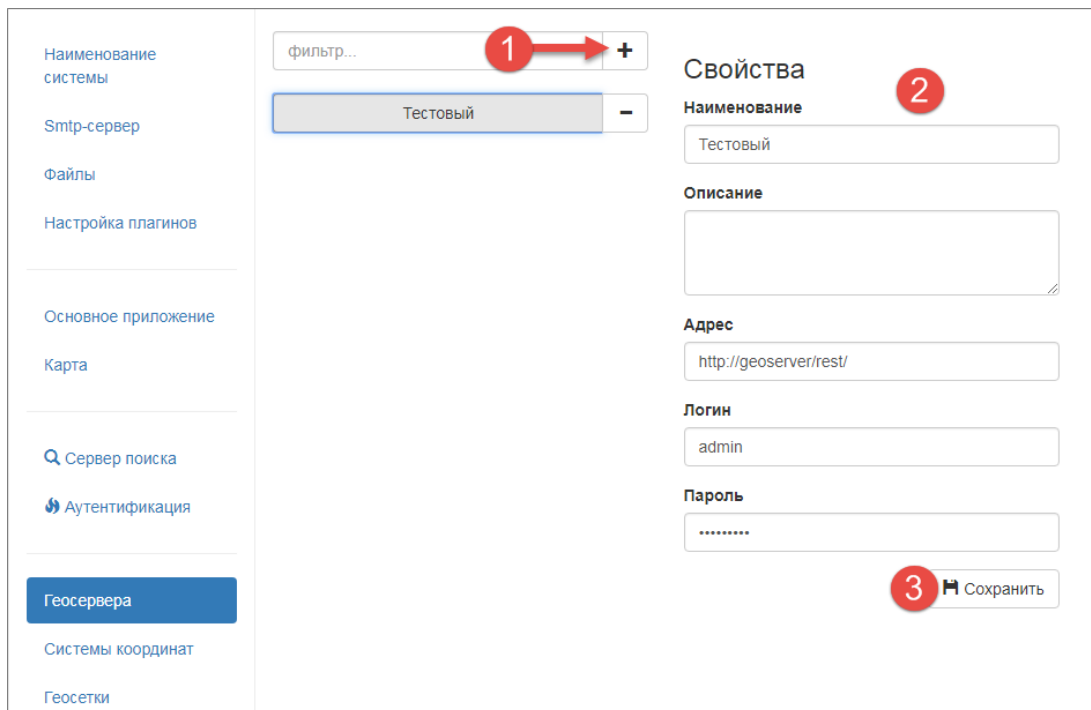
Наименование системы

Smtp-сервер

Файлы

Настройка плагинов

Основное приложение

Карта

Сервер поиска

Аутентификация

Геосервера

Системы координат

Геосетки

фильтр...

1

+

Тестовый

−

Свойства

2

Наименование

Тестовый

Описание

Адрес

http://geoserver/rest/

Логин

admin

Пароль

•••••••••

3

Сохранить